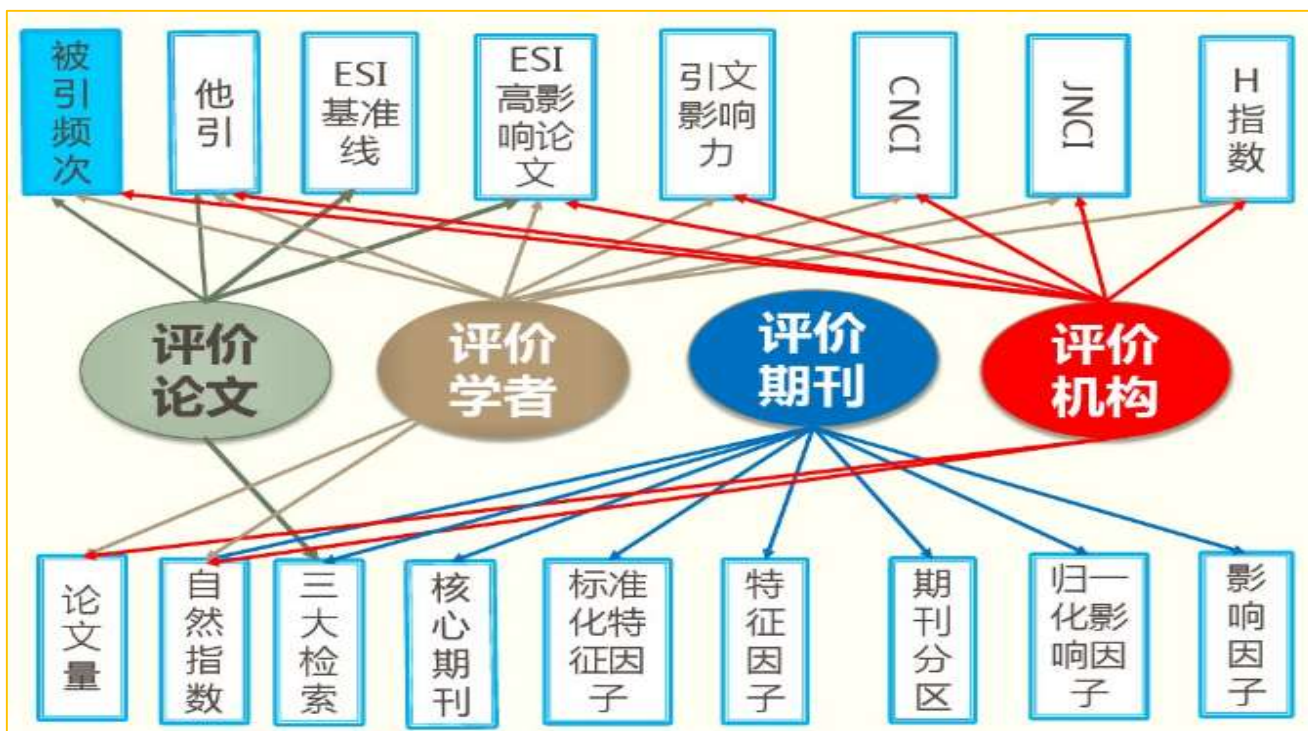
被引频次

他引

ESI基准线

ESI高影响论文

引文影响力

CNCI

JNCI

H指数

评价论文

评价学者

评价期刊

评价机构

论文量

自然指数

三大检索

核心期刊

标准化特征因子

特征因子

期刊分区

归一化影响因子

影响因子